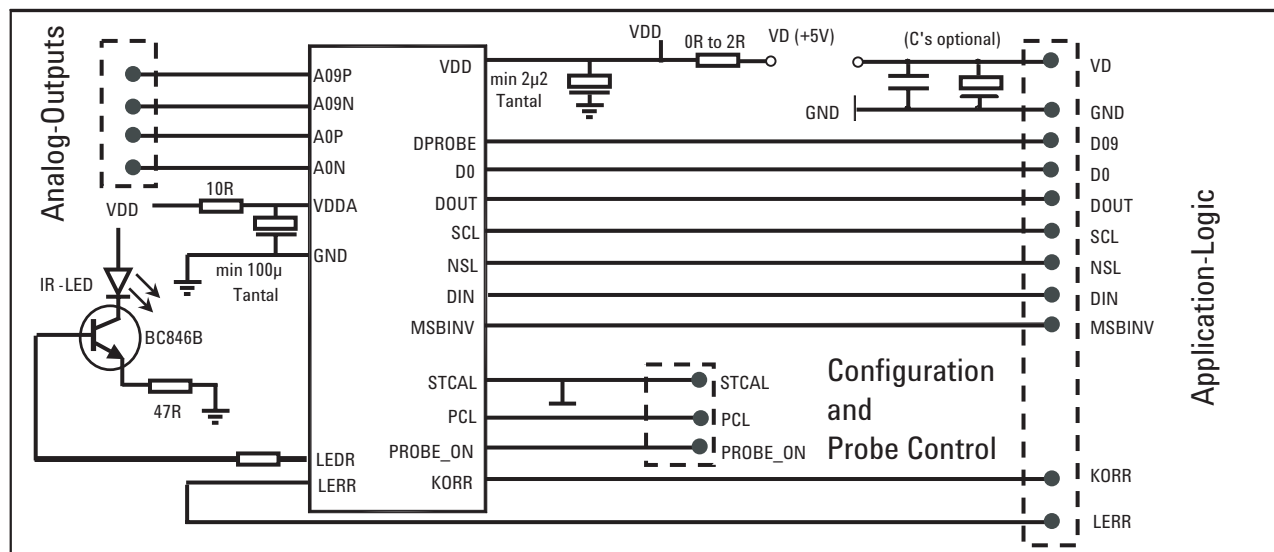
Analog-Outputs

A09P
A09N
A0P
A0N
VDD
10R
VDDA
GND
min 100µ
Tantal
IR -LED
BC846B
47R
LEDR
LERR

VDD
DPROBE
D0
DOUT
SCL
NSL
DIN
MSBINV
STCAL
PCL
PROBE_ON
KORR

VDD
min 2µ2
Tantal
0R to 2R
VD (+5V)
(C's optional)
GND

STCAL
PCL
PROBE_ON

Configuration
and
Probe Control

VD
GND
D09
D0
DOUT
SCL
NSL
DIN
MSBINV
KORR
LERR

Application-Logic